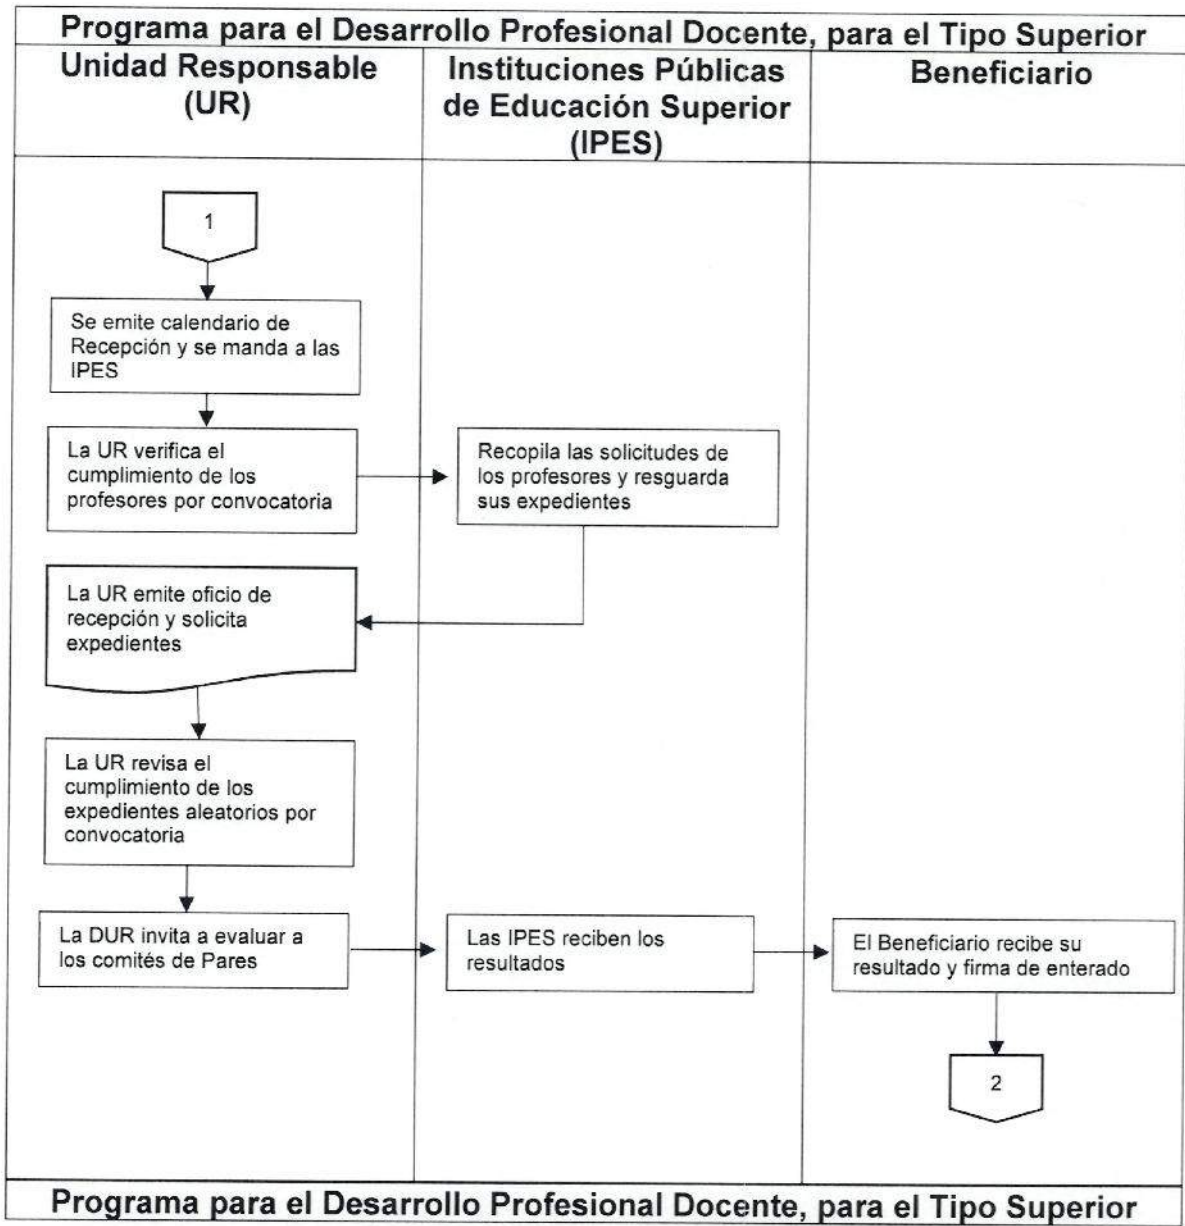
Programa para el Desarrollo Profesional Docente, para el Tipo Superior

Unidad Responsable (UR)

Instituciones Públicas de Educación Superior (IPES)

Beneficiario

1

Se emite calendario de Recepción y se manda a las IPES

La UR verifica el cumplimiento de los profesores por convocatoria

Recopila las solicitudes de los profesores y resguarda sus expedientes

La UR emite oficio de recepción y solicita expedientes

La UR revisa el cumplimiento de los expedientes aleatorios por convocatoria

La DUR invita a evaluar a los comités de Pares

Las IPES reciben los resultados

El Beneficiario recibe su resultado y firma de enterado

2

Programa para el Desarrollo Profesional Docente, para el Tipo Superior